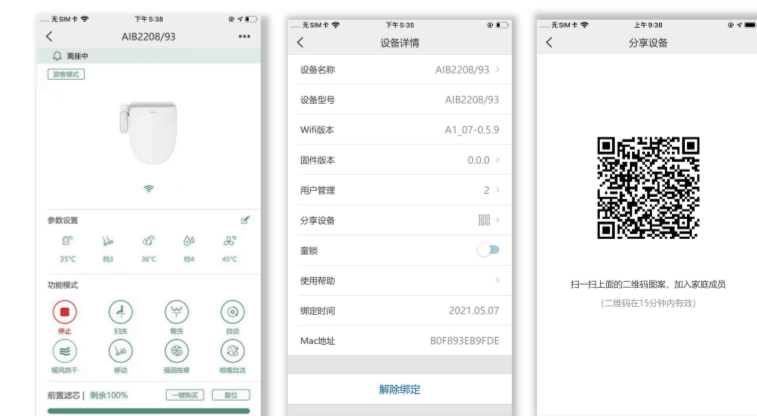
无SIM卡 下午5:38

AIB2208/93

离座中

游客模式

参数设置

35°C 档3 36°C 档4 45°C

功能模式

停止 妇洗 臀洗 自动

暖风烘干 移动 强弱按摩 喷嘴自洁

前置滤芯 | 剩余100% 一键购买 复位

无SIM卡 下午5:35

设备详情

设备名称 AIB2208/93

设备型号 AIB2208/93

Wifi版本 A1_07-0.5.9

固件版本 0.0.0

用户管理 2

分享设备

童锁

使用帮助

绑定时间 2021.05.07

Mac地址 B0F893EB9FDE

解除绑定

无SIM卡 上午9:38

分享设备

扫一扫上面的二维码图案，加入家庭成员

(二维码在15分钟内有效)